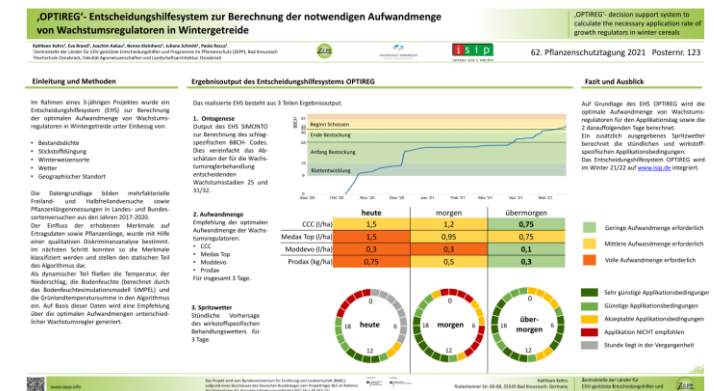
„OPTIREG"- Entscheidungshilfesystem zur Berechnung der notwendigen Aufwandmenge von Wachstumsregulatoren in Wintergetreide

„OPTIREG"- decision support system to calculate the necessary application rate of growth regulators in winter cereals

Kathleen Kohrs¹, Eva Brandl¹, Joachim Kakau², Benno Kleinhenz¹, Juliane Schmitt¹, Paolo Racca¹
¹Zentralstelle der Länder für EDV-gestützte Entscheidungshilfen und Programme im Pflanzenschutz (ZEPP), Bad Kreuznach
²Hochschule Osnabrück, Fakultät Agrarwissenschaften und Landschaftsarchitektur, Osnabrück

62. Pflanzenschutztagung 2021 Posternr. 123

Einleitung und Methoden

Im Rahmen eines 3-jährigen Projektes wurde ein Entscheidungshilfesystem (EHS) zur Berechnung der optimalen Aufwandmenge von Wachstumsregulatoren in Wintergetreide unter Einbezug von:

• Bestandsdichte
• Stickstoffdüngung
• Winterweizensorte
• Wetter
• Geographischer Standort

Die Datengrundlage bilden mehrfaktorielle Freiland- und Halbfreilandversuche sowie Pflanzenlängenmessungen in Landes- und Bundessortenversuchen aus den Jahren 2017-2020. Der Einfluss der erhobenen Merkmale auf Ertragsdaten sowie Pflanzenlänge, wurde mit Hilfe einer qualitativen Diskriminanzanalyse bestimmt. Im nächsten Schritt konnten so die Merkmale klassifiziert werden und stellen den statischen Teil des Algorithmus dar.
Als dynamischer Teil fließen die Temperatur, der Niederschlag, die Bodenfeuchte (berechnet durch das Bodenfeuchtesimulationsmodell SIMPEL) und die Grünlandtemperatursumme in den Algorithmus ein. Auf Basis dieser Daten wird eine Empfehlung über die optimalen Aufwandmengen unterschiedlicher Wachstumsregler generiert.

Ergebnisoutput des Entscheidungshilfesystems OPTIREG

Das realisierte EHS besteht aus 3 Teilen Ergebnisoutput.

1. Ontogenese
Output des EHS SIMONTO zur Berechnung des schlagspezifischen BBCH- Codes. Dies vereinfacht das Abschätzen der für die Wachstumsreglerbehandlung entscheidenden Wachstumsstadien 25 und 31/32.

BBCH
37
32
30
25
20
15
10
5
0
Beginn Schossen
Ende Bestockung
Anfang Bestockung
Blattentwicklung
Sep '20 Okt '20 Nov '20 Dez '20 Jan '21 Feb '21 Mrz '21 Apr '21 Mai '21

2. Aufwandmenge
Empfehlung der optimalen Aufwandmenge der Wachstumsregulatoren:
• CCC
• Medax Top
• Moddevo
• Prodax
Für insgesamt 3 Tage.

| | heute | morgen | übermorgen |
|---|---|---|---|
| CCC (l/ha) | 1,5 | 1,2 | 0,75 |
| Medax Top (l/ha) | 1,5 | 0,95 | 0,75 |
| Moddevo (l/ha) | 0,3 | 0,3 | 0,1 |
| Prodax (kg/ha) | 0,75 | 0,5 | 0,3 |

Geringe Aufwandmenge erforderlich
Mittlere Aufwandmenge erforderlich
Volle Aufwandmenge erforderlich

3. Spritzwetter
Stündliche Vorhersage des wirkstoffspezifischen Behandlungswetters für 3 Tage.

0 18 heute 6 12
0 18 morgen 6 12
0 18 übermorgen 6 12

Sehr günstige Applikationsbedingungen
Günstige Applikationsbedingungen
Akzeptable Applikationsbedingungen
Applikation NICHT empfohlen
Stunde liegt in der Vergangenheit

Fazit und Ausblick

Auf Grundlage des EHS OPTIREG wird die optimale Aufwandmenge von Wachstumsregulatoren für den Applikationstag sowie die 2 darauffolgenden Tage berechnet.
Ein zusätzlich ausgegebenes Spritzwetter berechnet die stündlichen und wirkstoffspezifischen Applikationsbedingungen.
Das Entscheidungshilfesystem OPTIREG wird im Winter 21/22 auf www.isip.de integriert.

isip wissen was wächst

www.zepp.info

Das Projekt wird vom Bundesministerium für Ernährung und Landwirtschaft (BMEL) aufgrund eines Beschlusses des Deutschen Bundestages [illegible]

Kathleen Kohrs
Rüdesheimer Str. 60-68, 55545 Bad Kreuznach, Germany

Zentralstelle der Länder für EDV-gestützte Entscheidungshilfen und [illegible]